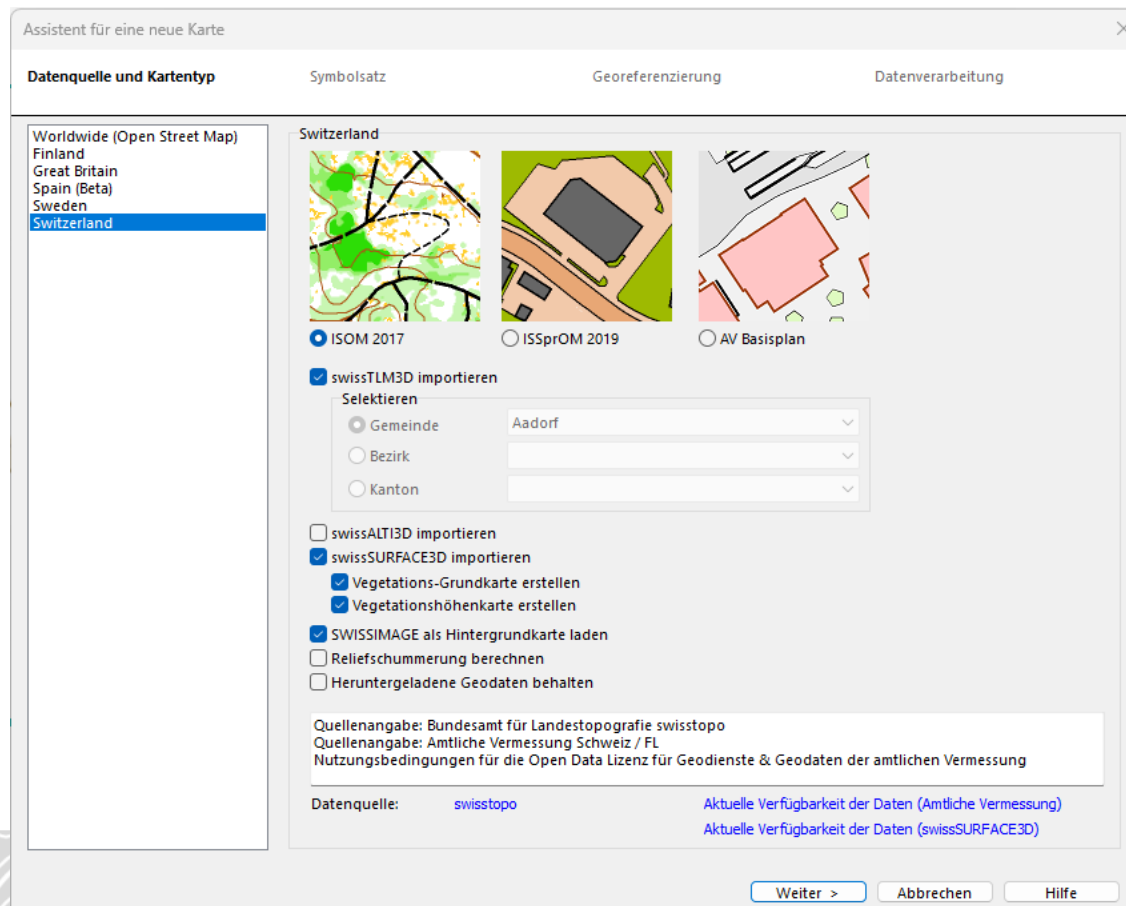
Assistent für eine neue Karte

Datenquelle und Kartentyp
Symbolsatz
Georeferenzierung
Datenverarbeitung

Worldwide (Open Street Map)
Finland
Great Britain
Spain (Beta)
Sweden
Switzerland

Switzerland

ISOM 2017
ISSprOM 2019
AV Basisplan

swissTLM3D importieren
Selektieren
Gemeinde
Aadorf
Bezirk
Kanton

swissALTI3D importieren
swissSURFACE3D importieren
Vegetations-Grundkarte erstellen
Vegetationshöhenkarte erstellen
SWISSIMAGE als Hintergrundkarte laden
Reliefschummerung berechnen
Heruntergeladene Geodaten behalten

Quellenangabe: Bundesamt für Landestopografie swisstopo
Quellenangabe: Amtliche Vermessung Schweiz / FL
Nutzungsbedingungen für die Open Data Lizenz für Geodienste & Geodaten der amtlichen Vermessung

Datenquelle: swisstopo
Aktuelle Verfügbarkeit der Daten (Amtliche Vermessung)
Aktuelle Verfügbarkeit der Daten (swissSURFACE3D)

Weiter >
Abbrechen
Hilfe